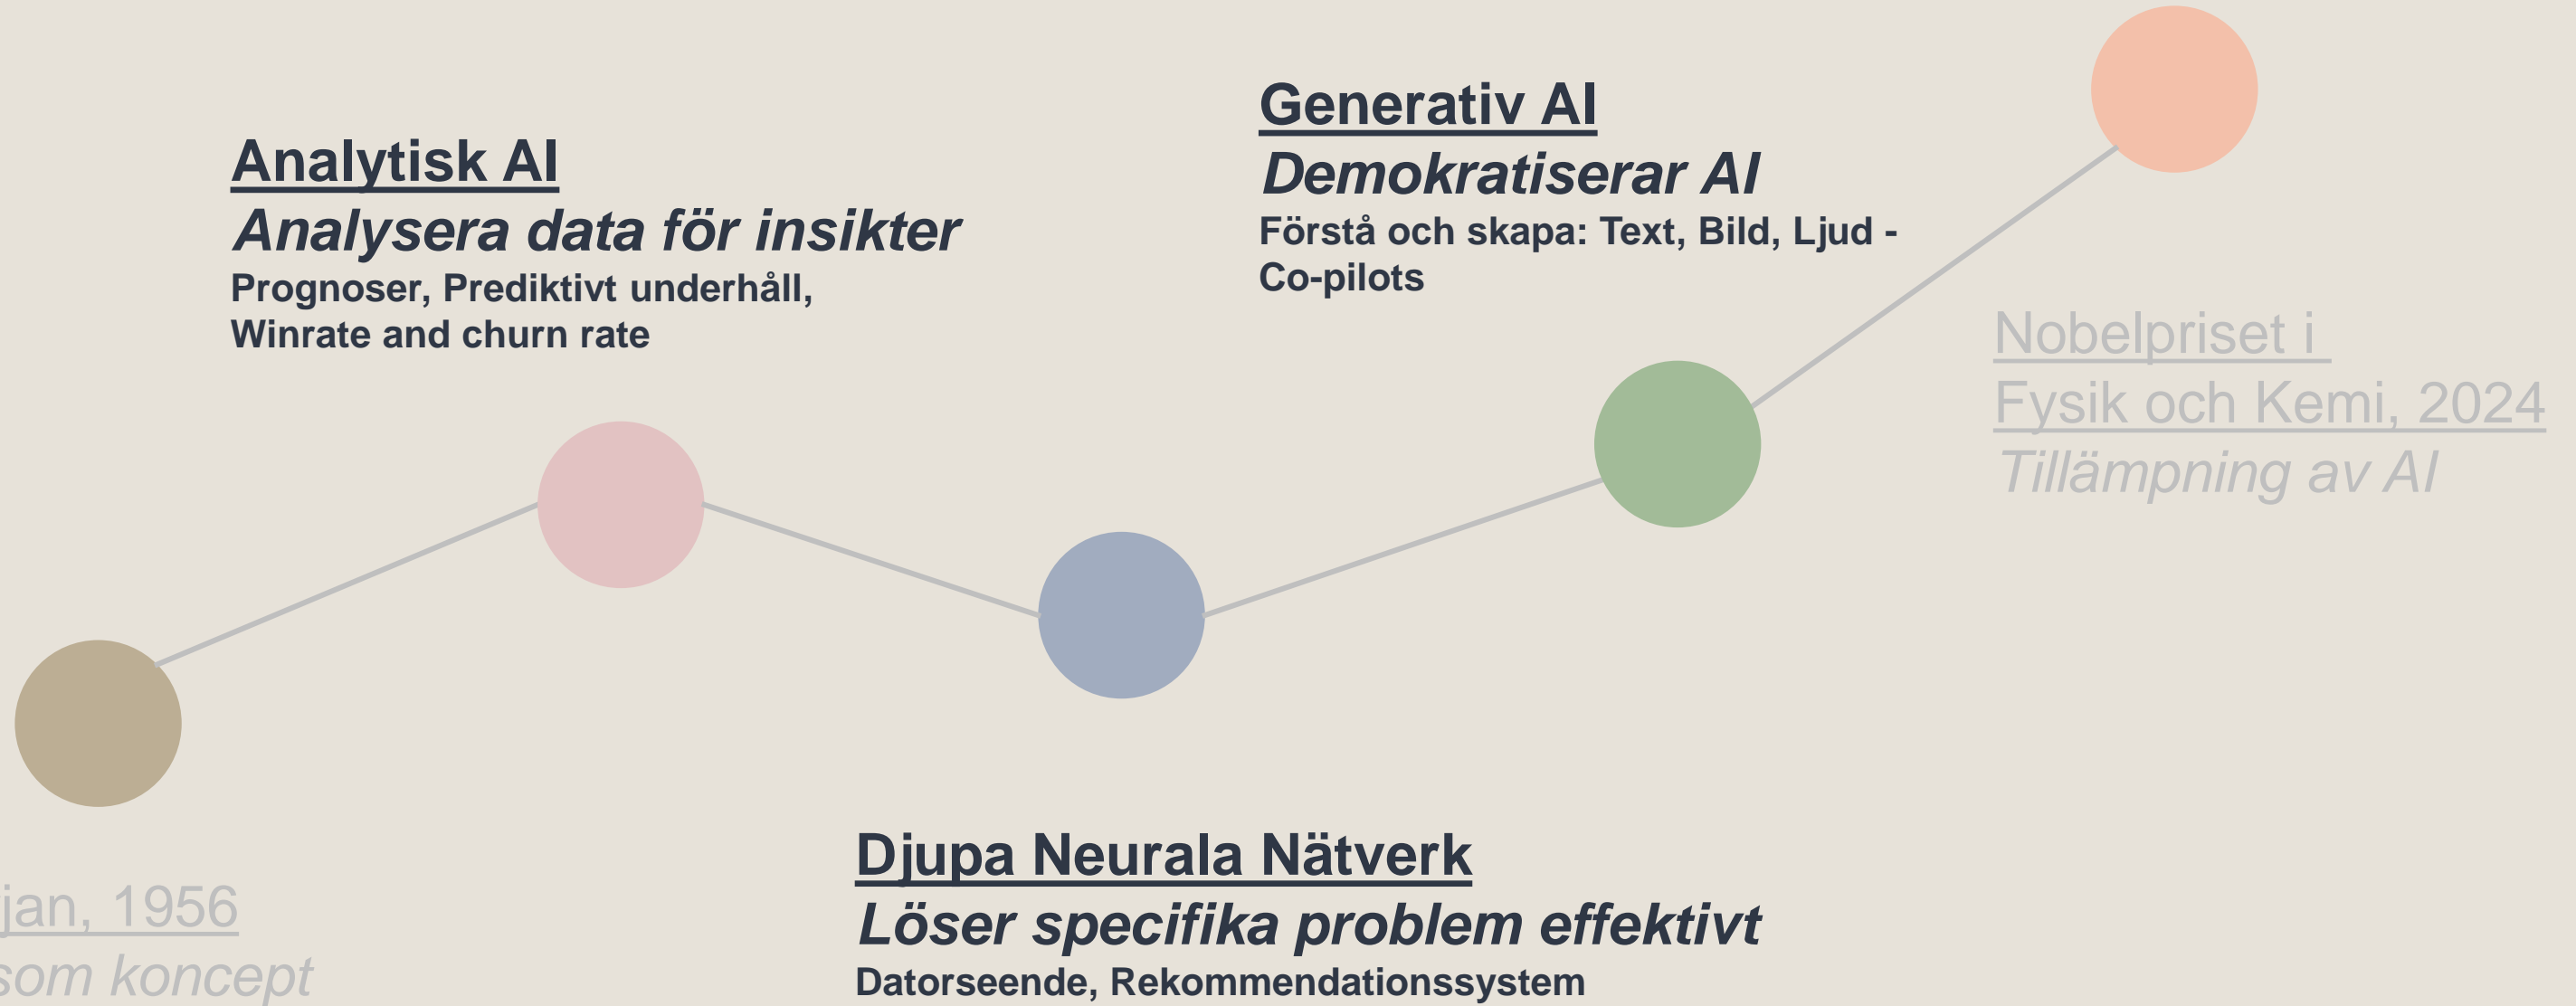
Generativ AI
Demokratiserar AI
Förstå och skapa: Text, Bild, Ljud - Co-pilots

Analytisk AI
Analysera data för insikter
Prognoser, Prediktivt underhåll, Winrate and churn rate

Nobelpriset i Fysik och Kemi, 2024
Tillämpning av AI

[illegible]jan, 1956
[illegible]som koncept

Djupa Neurala Nätverk
Löser specifika problem effektivt
Datorseende, Rekommendationssystem